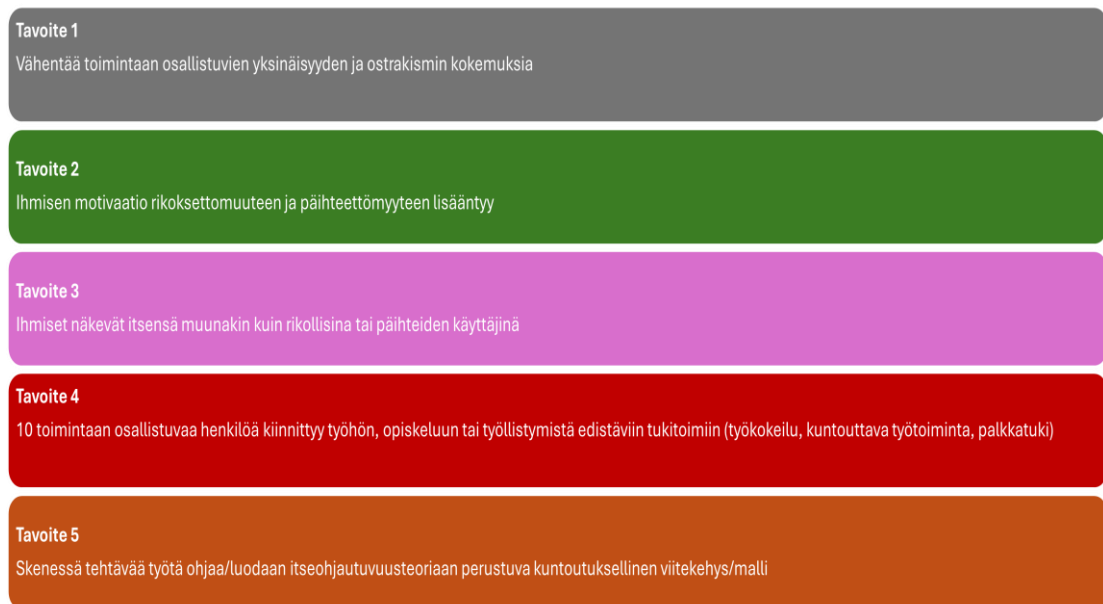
Tavoite 1
Vähentää toimintaan osallistuvien yksinäisyyden ja ostrakismin kokemuksia

Tavoite 2
Ihmisen motivaatio rikoksettomuuteen ja päihteettömyyteen lisääntyy

Tavoite 3
Ihmiset näkevät itsensä muunakin kuin rikollisina tai päihteiden käyttäjinä

Tavoite 4
10 toimintaan osallistuvaa henkilöä kiinnittyy työhön, opiskeluun tai työllistymistä edistäviin tukitoimiin (työkokeilu, kuntouttava työtoiminta, palkkatuki)

Tavoite 5
Skenessä tehtävää työtä ohjaa/luodaan itseohjautuvuusteoriaan perustuva kuntoutuksellinen viitekehys/malli